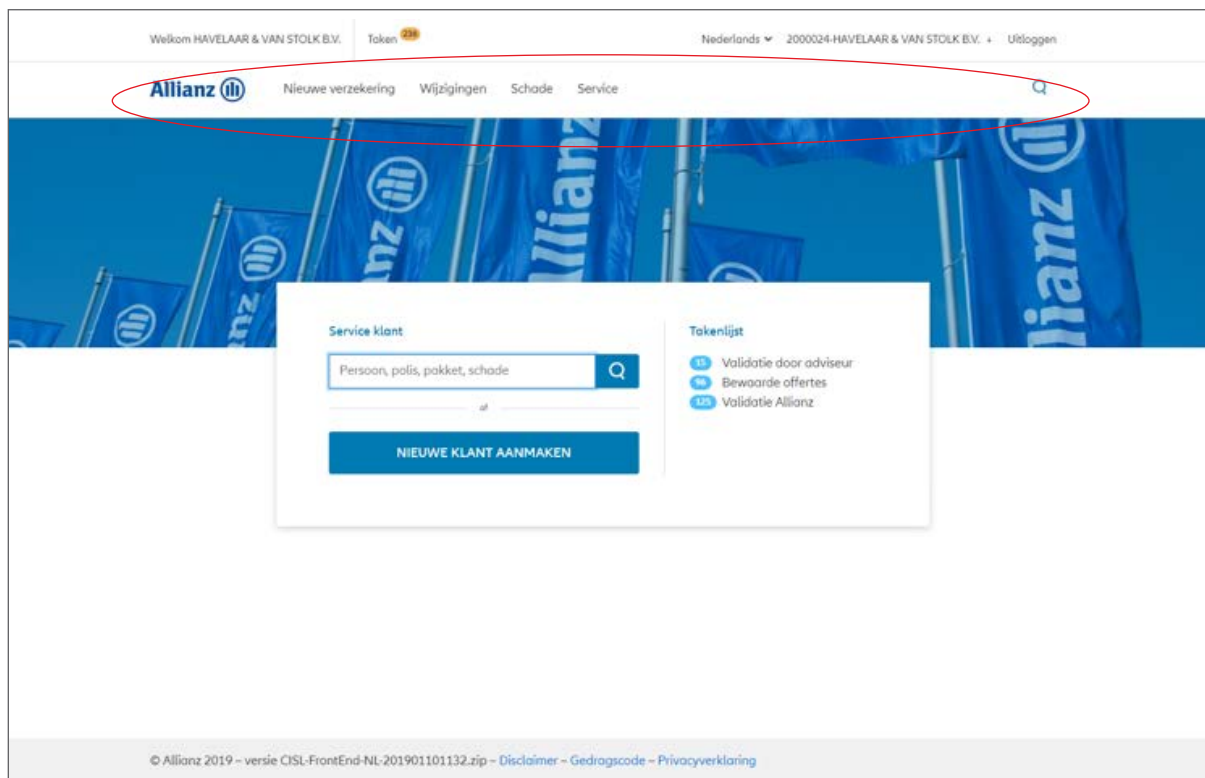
Welkom HAVELAAR & VAN STOLK B.V. Taken 236 Nederlands 2000024-HAVELAAR & VAN STOLK B.V. + Uitloggen

Allianz Nieuwe verzekering Wijzigingen Schade Service

Service klant

Persoon, polis, pakket, schade

of

NIEUWE KLANT AANMAKEN

Takenlijst

15 Validatie door adviseur
96 Bewaarde offertes
125 Validatie Allianz

© Allianz 2019 – versie CISL-FrontEnd-NL-201901101132.zip – Disclaimer – Gedragscode – Privacyverklaring